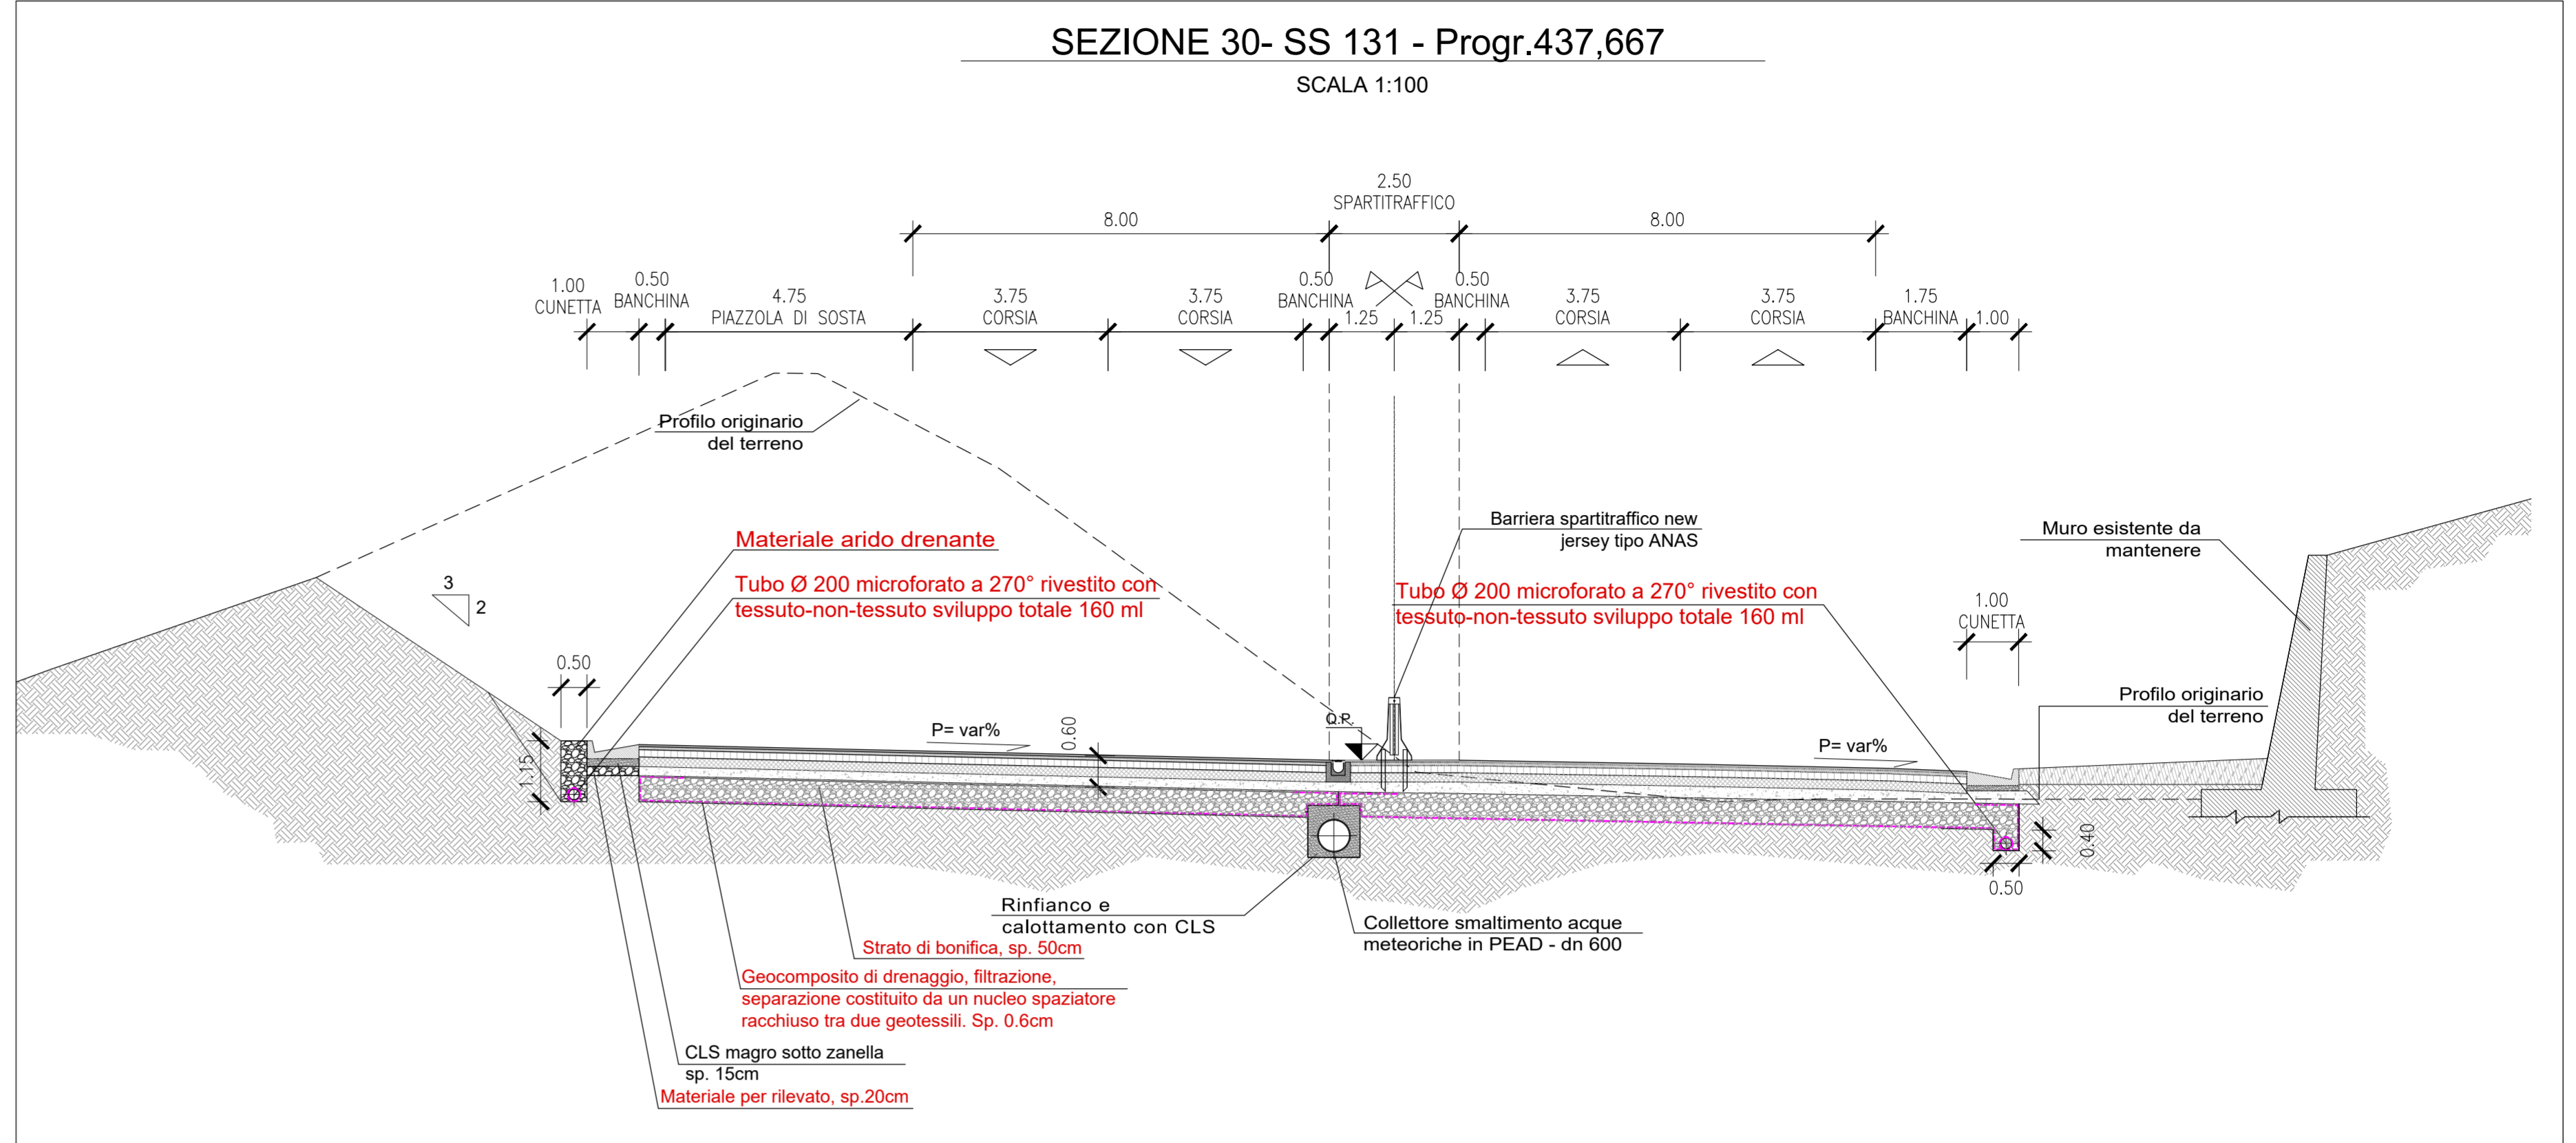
SEZIONE 30- SS 131 - Progr.437,667

SCALA 1:100

2.50
SPARTITRAFFICO

8.00

8.00

1.00
CUNETTA

0.50
BANCHINA

4.75
PIAZZOLA DI SOSTA

3.75
CORSIA

3.75
CORSIA

0.50
BANCHINA

1.25

1.25

0.50
BANCHINA

3.75
CORSIA

3.75
CORSIA

1.75
BANCHINA

1.00

Profilo originario del terreno

Materiale arido drenante

Tubo Ø 200 microforato a 270° rivestito con tessuto-non-tessuto sviluppo totale 160 ml

3

2

0.50

1.15

P= var%

0.60

Q.P.

Barriera spartitraffico new jersey tipo ANAS

Tubo Ø 200 microforato a 270° rivestito con tessuto-non-tessuto sviluppo totale 160 ml

Muro esistente da mantenere

1.00
CUNETTA

Profilo originario del terreno

P= var%

0.40

0.50

Rinfianco e calottamento con CLS

Collettore smaltimento acque meteoriche in PEAD - dn 600

Strato di bonifica, sp. 50cm

Geocomposito di drenaggio, filtrazione, separazione costituito da un nucleo spaziatore racchiuso tra due geotessili. Sp. 0.6cm

CLS magro sotto zanella sp. 15cm

Materiale per rilevato, sp.20cm